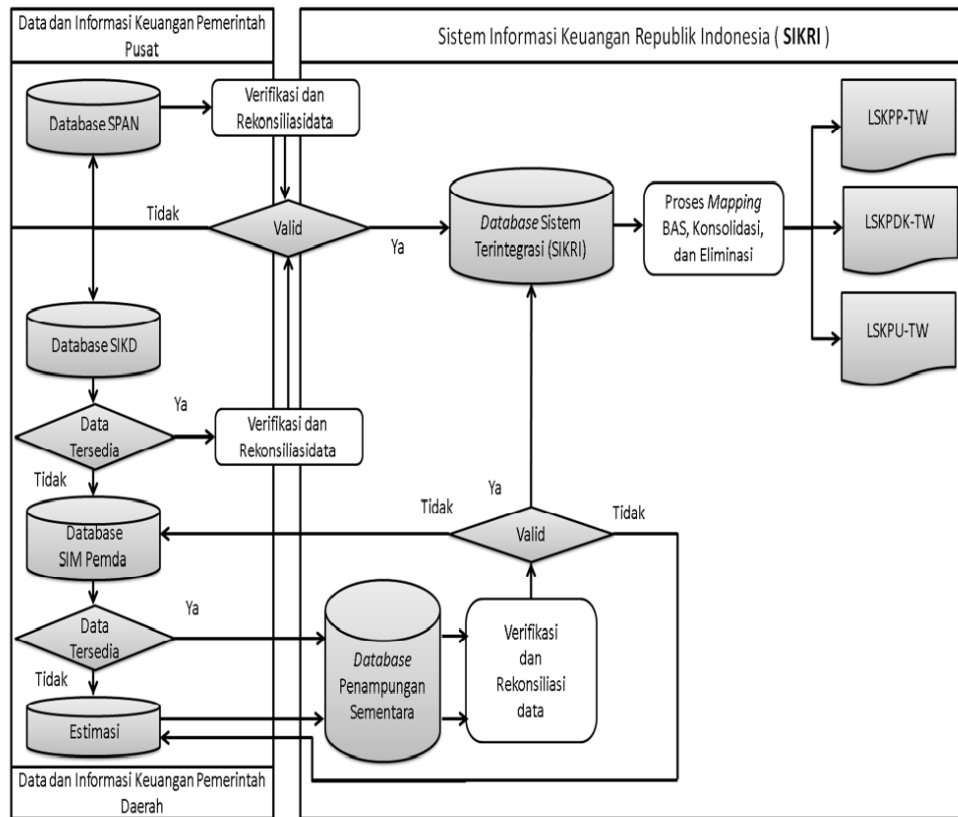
Data dan Informasi Keuangan Pemerintah Pusat

Sistem Informasi Keuangan Republik Indonesia ( **SIKRI** )

Database SPAN

Verifikasi dan Rekonsiliasidata

Tidak

Valid

Ya

*Database* Sistem Terintegrasi (SIKRI)

Proses *Mapping* BAS, Konsolidasi, dan Eliminasi

LSKPP-TW

LSKPDK-TW

LSKPU-TW

Database SIKD

Data Tersedia

Ya

Verifikasi dan Rekonsiliasidata

Tidak

Ya

Tidak

Valid

Tidak

Database SIM Pemda

Data Tersedia

Ya

*Database* Penampungan Sementara

Verifikasi dan Rekonsiliasi data

Tidak

Estimasi

Data dan Informasi Keuangan Pemerintah Daerah